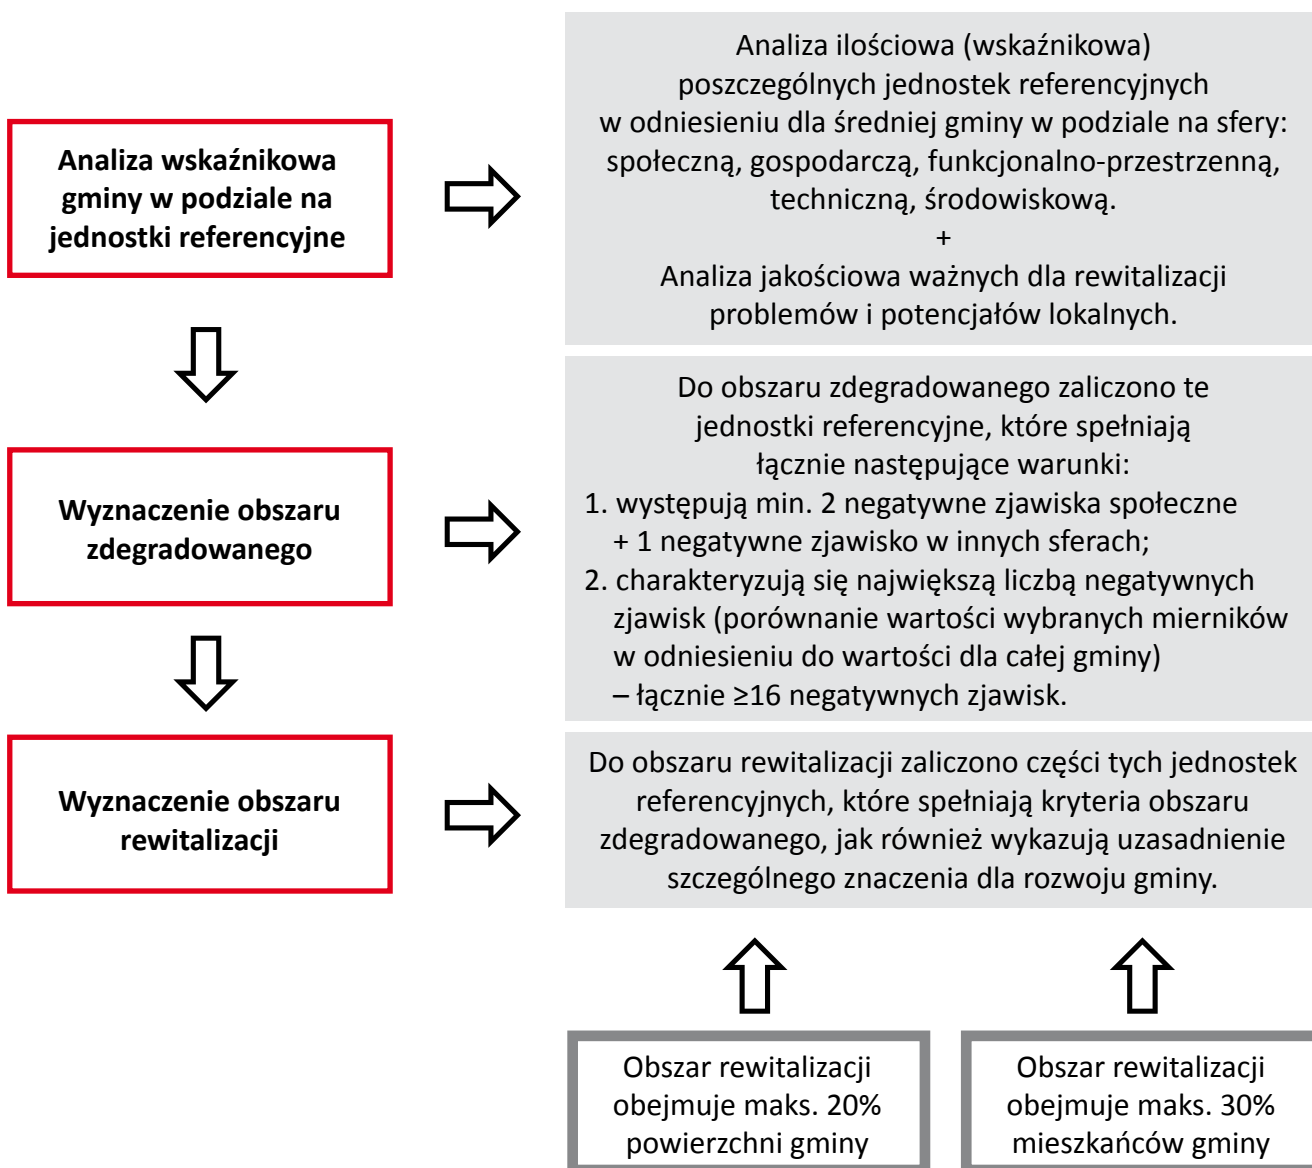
Analiza wskaźnikowa gminy w podziale na jednostki referencyjne

Analiza ilościowa (wskaźnikowa) poszczególnych jednostek referencyjnych w odniesieniu dla średniej gminy w podziale na sfery: społeczną, gospodarczą, funkcjonalno-przestrzenną, techniczną, środowiskową.
+
Analiza jakościowa ważnych dla rewitalizacji problemów i potencjałów lokalnych.

Wyznaczenie obszaru zdegradowanego

Do obszaru zdegradowanego zaliczono te jednostki referencyjne, które spełniają łącznie następujące warunki:
1. występują min. 2 negatywne zjawiska społeczne + 1 negatywne zjawisko w innych sferach;
2. charakteryzują się największą liczbą negatywnych zjawisk (porównanie wartości wybranych mierników w odniesieniu do wartości dla całej gminy) – łącznie ≥16 negatywnych zjawisk.

Wyznaczenie obszaru rewitalizacji

Do obszaru rewitalizacji zaliczono części tych jednostek referencyjnych, które spełniają kryteria obszaru zdegradowanego, jak również wykazują uzasadnienie szczególnego znaczenia dla rozwoju gminy.

Obszar rewitalizacji obejmuje maks. 20% powierzchni gminy

Obszar rewitalizacji obejmuje maks. 30% mieszkańców gminy